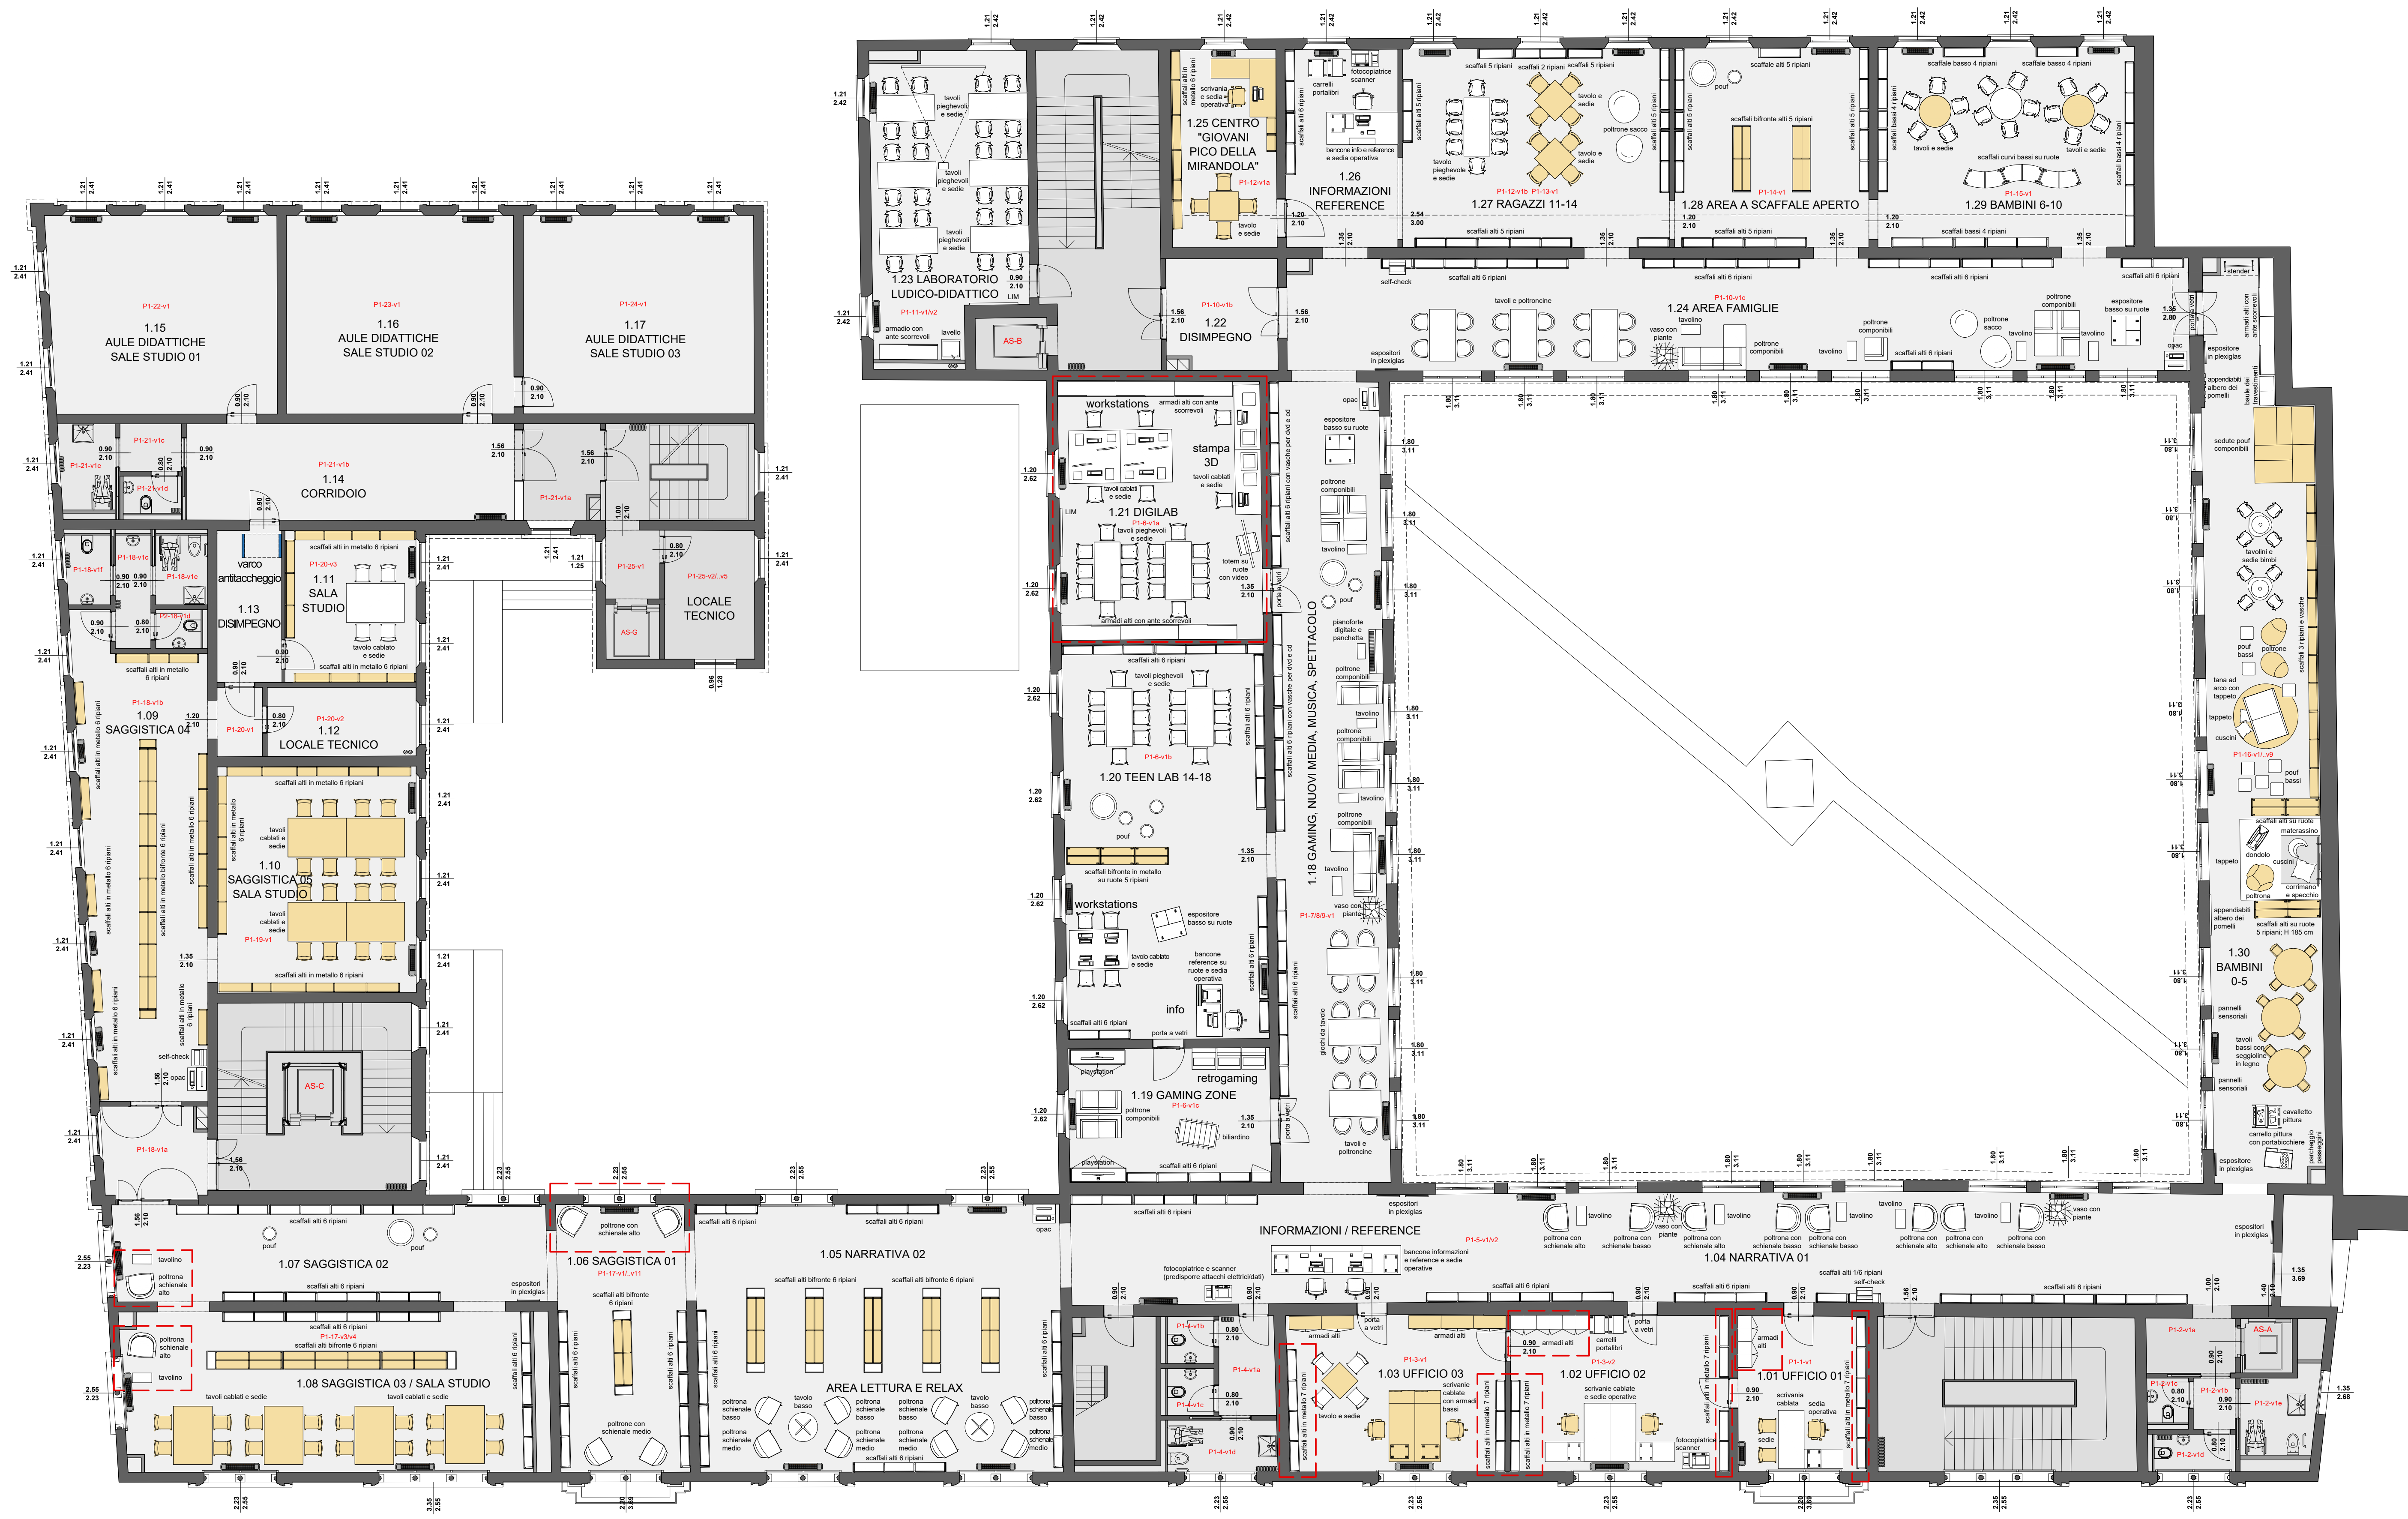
1.15
AULE DIDATTICHE
SALE STUDIO 01

P1-22-v1

1.16
AULE DIDATTICHE
SALE STUDIO 02

P1-23-v1

1.17
AULE DIDATTICHE
SALE STUDIO 03

P1-24-v1

1.14
CORRIDOIO

P1-21-v1b

1.13
DISIMPEGNO

varco antiaccheggio

1.11
SALA
STUDIO

P1-20-v3

LOCALE
TECNICO

P1-25-v2/..v5

AS-G

1.09
SAGGISTICA 04

P1-18-v1b

1.12
LOCALE TECNICO

P1-20-v2

1.10
SAGGISTICA 05
SALA STUDIO

P1-19-v1

AS-C

P1-18-v1a

1.07 SAGGISTICA 02

1.06 SAGGISTICA 01

P1-17-v1/..v11

1.05 NARRATIVA 02

AREA LETTURA E RELAX

1.08 SAGGISTICA 03 / SALA STUDIO

P1-17-v3/v4

1.23 LABORATORIO
LUDICO-DIDATTICO

P1-11-v1/v2

AS-B

1.25 CENTRO
"GIOVANI
PICO DELLA
MIRANDOLA"

P1-12-v1a

1.26
INFORMAZIONI
REFERENCE

1.27 RAGAZZI 11-14

P1-12-v1b P1-13-v1

1.28 AREA A SCAFFALE APERTO

P1-14-v1

1.29 BAMBINI 6-10

P1-15-v1

1.22
DISIMPEGNO

P1-10-v1b

1.24 AREA FAMIGLIE

P1-10-v1c

1.21 DIGILAB

P1-6-v1a

workstations

stampa
3D

1.20 TEEN LAB 14-18

P1-6-v1b

1.18 GAMING, NUOVI MEDIA, MUSICA, SPETTACOLO

P1-7/8/9-v1

1.19 GAMING ZONE

P1-6-v1c

retrogaming

info

1.30
BAMBINI
0-5

P1-16-v1/..v9

INFORMAZIONI / REFERENCE

P1-5-v1/v2

1.04 NARRATIVA 01

1.03 UFFICIO 03

P1-3-v1

1.02 UFFICIO 02

P1-3-v2

1.01 UFFICIO 01

P1-1-v1

AS-A

P1-2-v1a

P1-2-v1b

P1-2-v1c

P1-2-v1d

P1-2-v1e

P1-4-v1a

P1-4-v1b

P1-4-v1c

P1-4-v1d

P1-21-v1a

P1-21-v1c

P1-21-v1d

P1-21-v1e

P1-18-v1c

P1-18-v1d

P1-18-v1e

P1-18-v1f

P1-20-v1

P1-25-v1